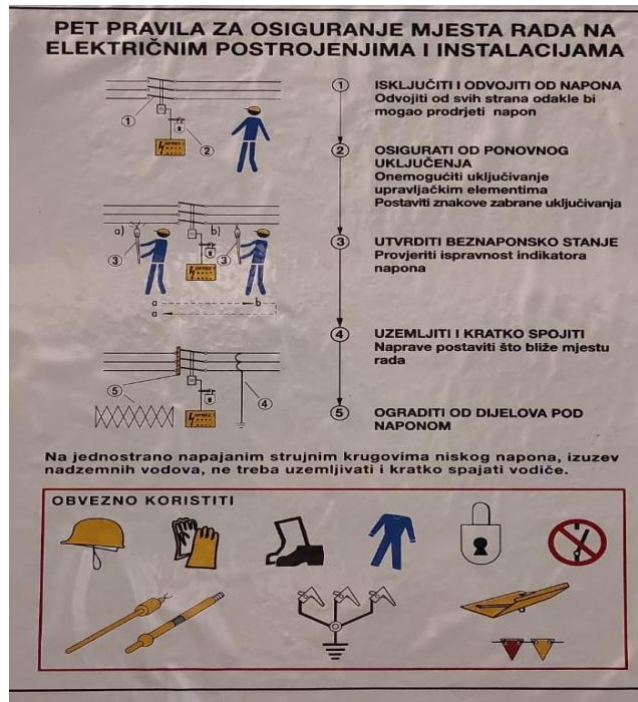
PET PRAVILA ZA OSIGURANJE MJESTA RADA NA ELEKTRIČNIM POSTROJENJIMA I INSTALACIJAMA

① ISKLJUČITI I ODVOJITI OD NAPONA
Odvojiti od svih strana odakle bi mogao prodrijeti napon

② OSIGURATI OD PONOVNOG UKLJUČENJA
Onemogućiti uključivanje upravljačkim elementima
Postaviti znakove zabrane uključivanja

③ UTVRDITI BEZNAPONSKO STANJE
Provjeriti ispravnost indikatora napona

④ UZEMLJITI I KRATKO SPOJITI
Naprave postaviti što bliže mjestu rada

⑤ OGRADITI OD DIJELOVA POD NAPONOM

1 2 a) b) 3 3 a b a 5 4

Na jednostrano napajanim strujnim krugovima niskog napona, izuzev nadzemnih vodova, ne treba uzemljivati i kratko spajati vodiče.

OBVEZNO KORISTITI